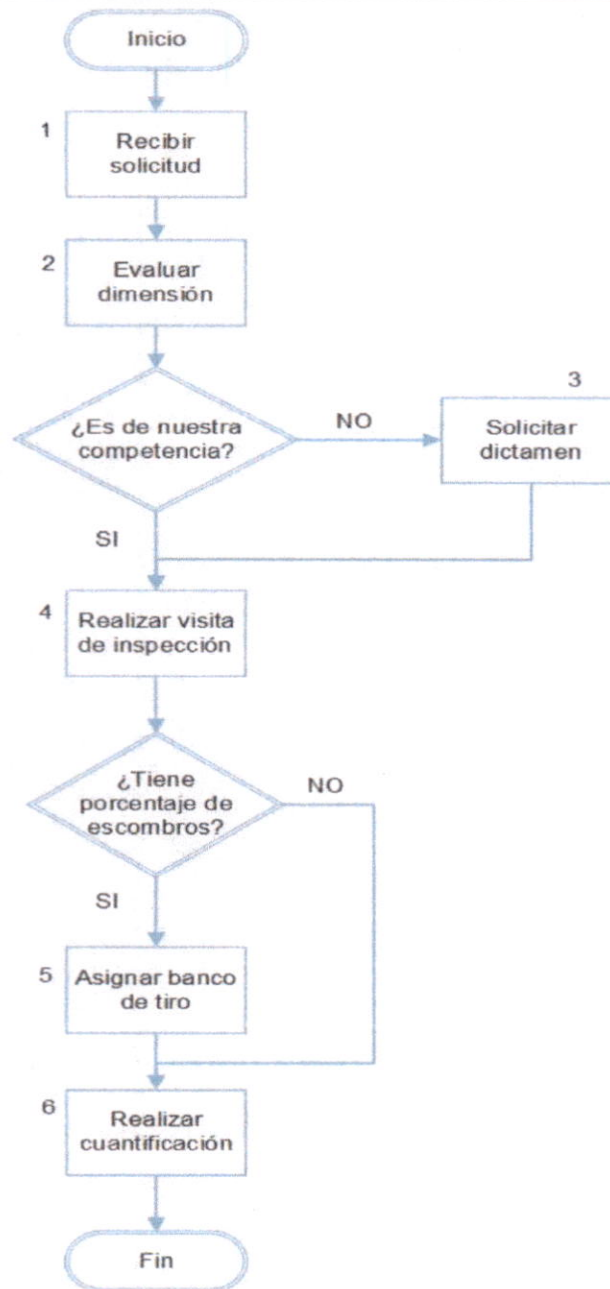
Inicio

1 Recibir solicitud

2 Evaluar dimensión

¿Es de nuestra competencia?

NO

3 Solicitar dictamen

SI

4 Realizar visita de inspección

¿Tiene porcentaje de escombros?

NO

SI

5 Asignar banco de tiro

6 Realizar cuantificación

Fin